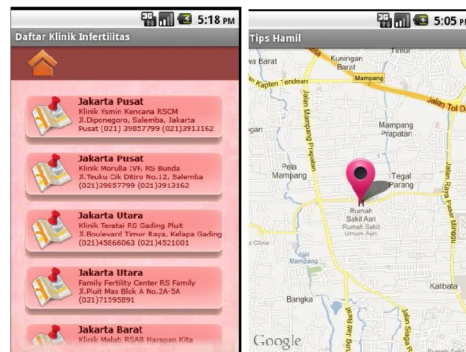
5:18 PM

Daftar Klinik Infertilitas

Jakarta Pusat
Klinik Yasmin Kencana RSCM
Jl.Diponegoro, Salemba, Jakarta Pusat (021) 39857799 (021)3913162

Jakarta Pusat
Klinik Morulla IVF RS Bunda
Jl.Teuku Cik Ditiro No.12, Salemba (021)39857799 (021)3913162

Jakarta Utara
Klinik Teratai RS Gading Pluit
Jl.Boulevard Timur Raya, Kelapa Gading (021)45866063 (021)4521001

Jakarta Utara
Family Fertility Center RS Family
Jl.Pluit Mas Blok A No.2A-5A (021)71595891

Jakarta Barat
Klinik Melati RSAB Harapan Kita

5:05 PM

Tips Hamil

Kuningan Barat
Mampang
Jalan Tol D
Jl. Kapten Tendean
Mampang Prapatan
Pela Mampang
Tegal Parang
Rumah Sakit Asri
Rumah Sakit Umum Asri
Bangka
Kalibata
Google